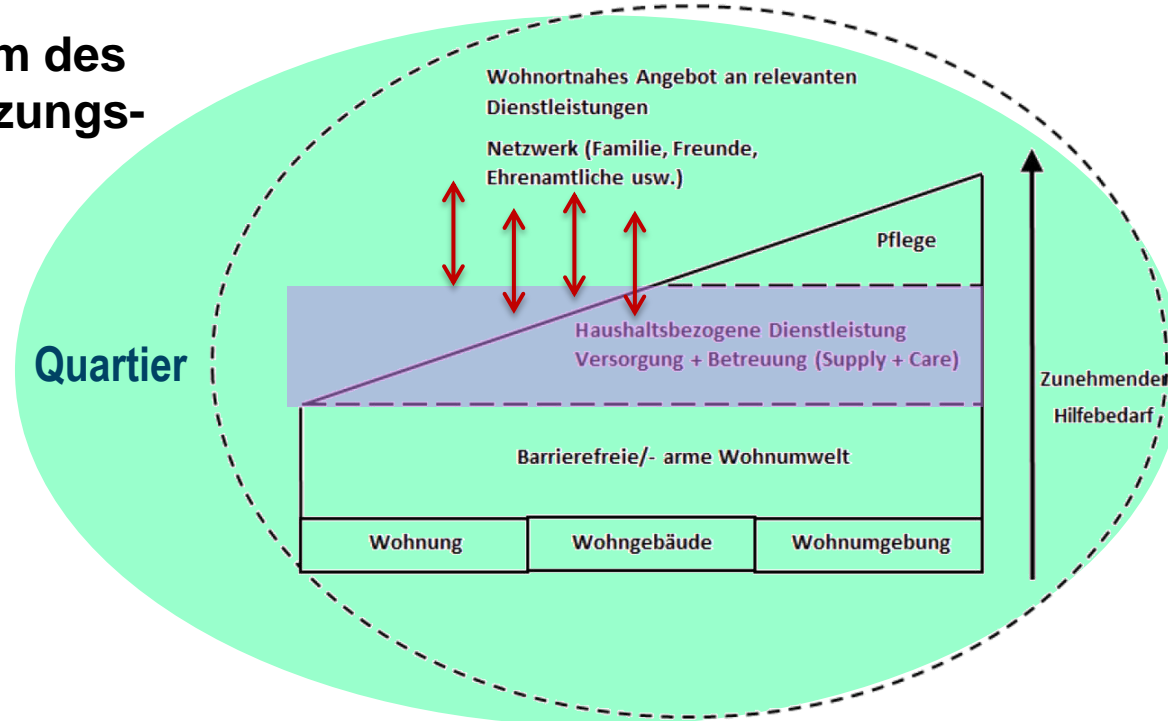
m des
zungs-

Quartier

Wohnortnahes Angebot an relevanten Dienstleistungen

Netzwerk (Familie, Freunde, Ehrenamtliche usw.)

Pflege

Haushaltsbezogene Dienstleistung
Versorgung + Betreuung (Supply + Care)

Zunehmender Hilfebedarf

Barrierefreie/- arme Wohnumwelt

| Wohnung | Wohngebäude | Wohnumgebung |
|---|---|---|